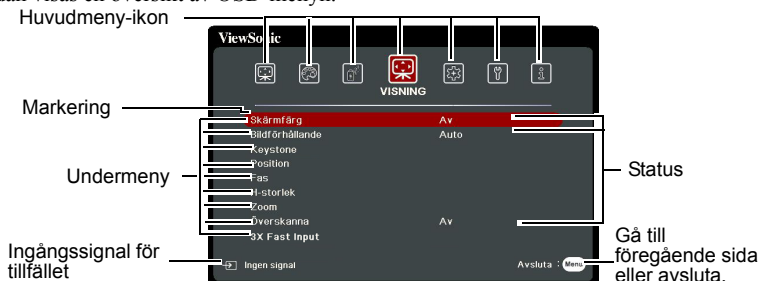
nan visas en översikt av OSD-menyn.

Huvudmeny-ikon

ViewSonic

VISNING

Markering

Skärmfärg Av
Bildförhållande Auto
Keystone
Position
Fas
H-storlek
Zoom
Överskanna Av
3X Fast Input

Undermeny

Status

Ingångssignal för tillfället

Ingen signal

Avsluta : Menu

Gå till föregående sida eller avsluta.